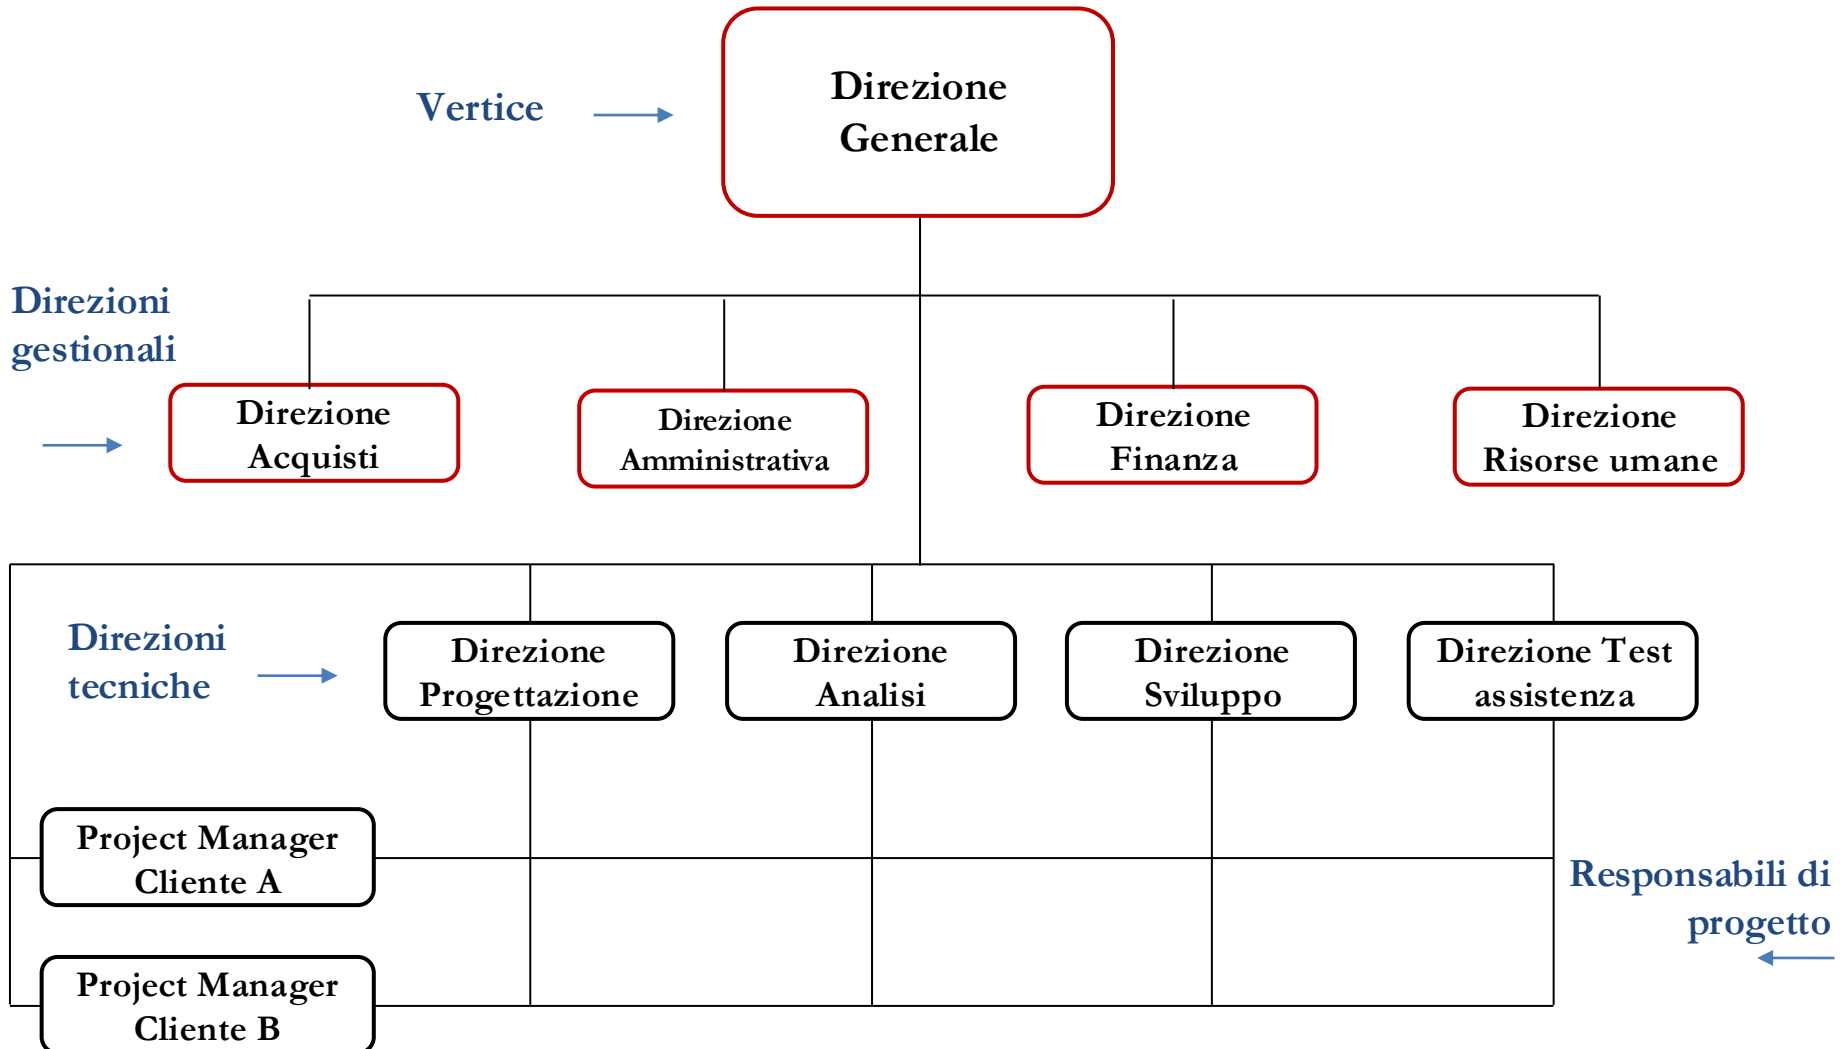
Vertice

Direzione Generale

Direzioni gestionali

Direzione Acquisti

Direzione Amministrativa

Direzione Finanza

Direzione Risorse umane

Direzioni tecniche

Direzione Progettazione

Direzione Analisi

Direzione Sviluppo

Direzione Test assistenza

Project Manager Cliente A

Project Manager Cliente B

Responsabili di progetto